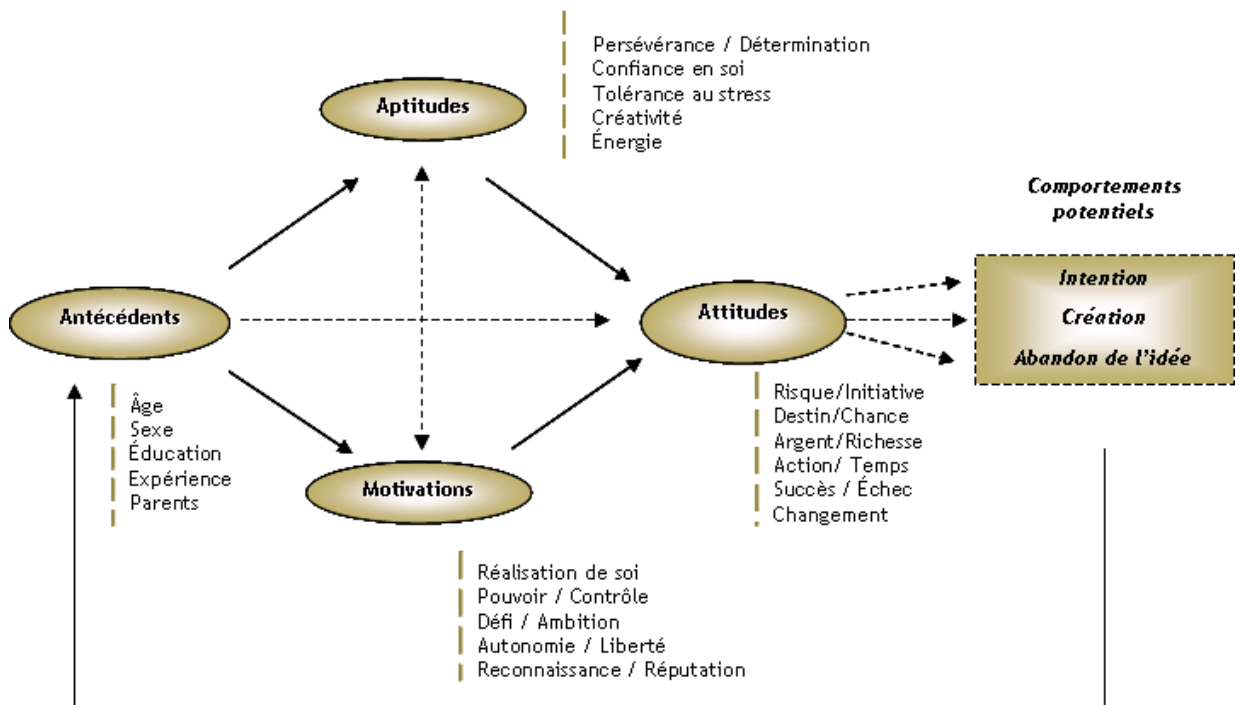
Persévérance / Détermination
Confiance en soi
Tolérance au stress
Créativité
Énergie

Aptitudes

Comportements potentiels

Intention
Création
Abandon de l'idée

Antécédents

Attitudes

Âge
Sexe
Éducation
Expérience
Parents

Motivations

Risque/Initiative
Destin/Chance
Argent/Richesse
Action/ Temps
Succès / Échec
Changement

Réalisation de soi
Pouvoir / Contrôle
Défi / Ambition
Autonomie / Liberté
Reconnaissance / Réputation